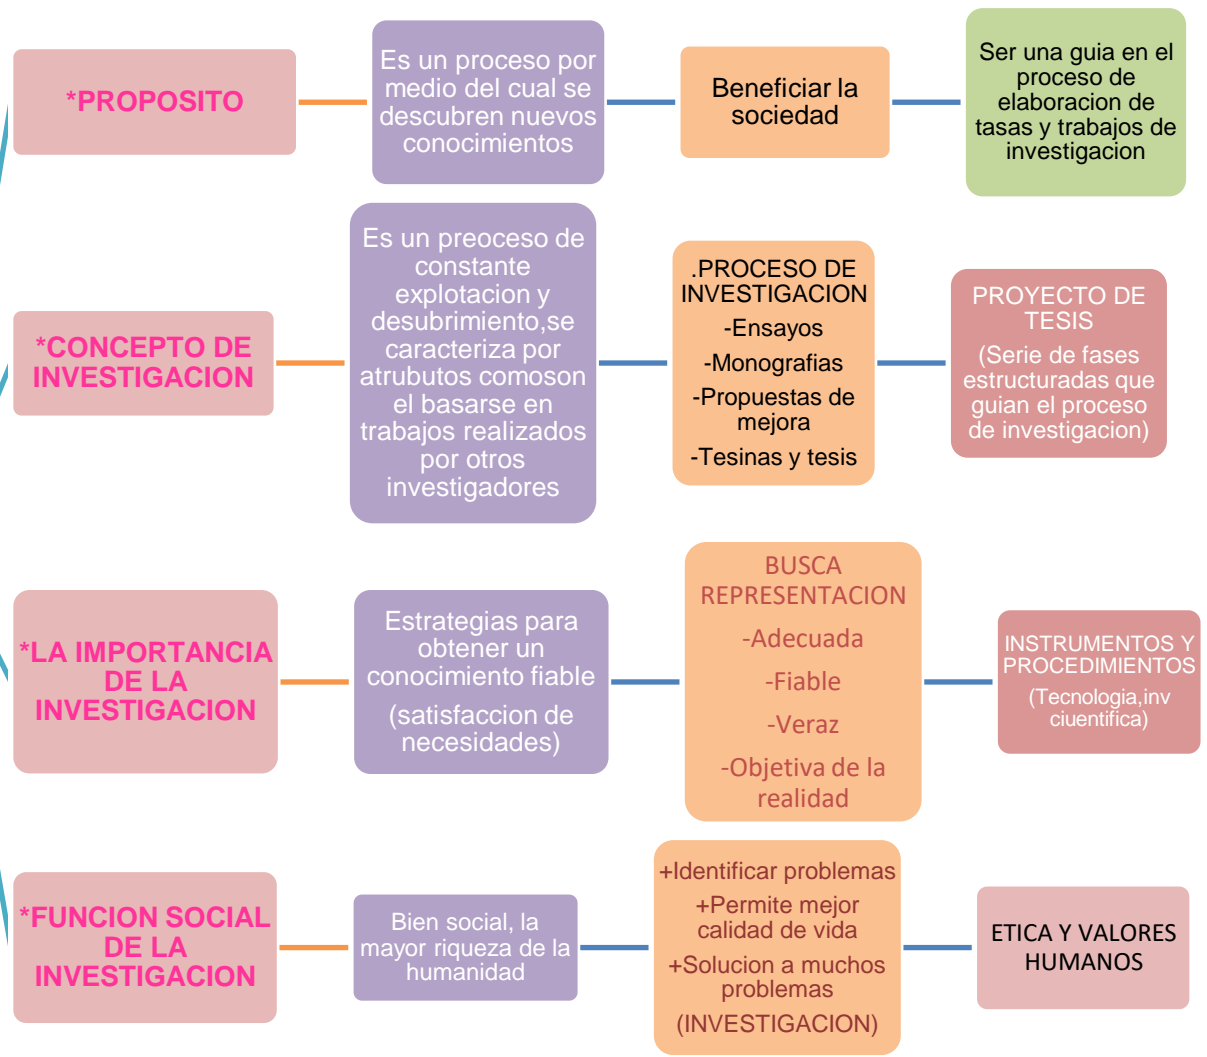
*PROPOSITO

Es un proceso por medio del cual se descubren nuevos conocimientos

Beneficiar la sociedad

Ser una guia en el proceso de elaboracion de tasas y trabajos de investigacion

*CONCEPTO DE INVESTIGACION

Es un preoceso de constante explotacion y desubrimiento,se caracteriza por atrubutos comoson el basarse en trabajos realizados por otros investigadores

.PROCESO DE INVESTIGACION
-Ensayos
-Monografias
-Propuestas de mejora
-Tesinas y tesis

PROYECTO DE TESIS
(Serie de fases estructuradas que guian el proceso de investigacion)

*LA IMPORTANCIA DE LA INVESTIGACION

Estrategias para obtener un conocimiento fiable
(satisfaccion de necesidades)

BUSCA REPRESENTACION
-Adecuada
-Fiable
-Veraz
-Objetiva de la realidad

INSTRUMENTOS Y PROCEDIMIENTOS
(Tecnologia,inv ciuentifica)

*FUNCION SOCIAL DE LA INVESTIGACION

Bien social, la mayor riqueza de la humanidad

+Identificar problemas
+Permite mejor calidad de vida
+Solucion a muchos problemas
(INVESTIGACION)

ETICA Y VALORES HUMANOS